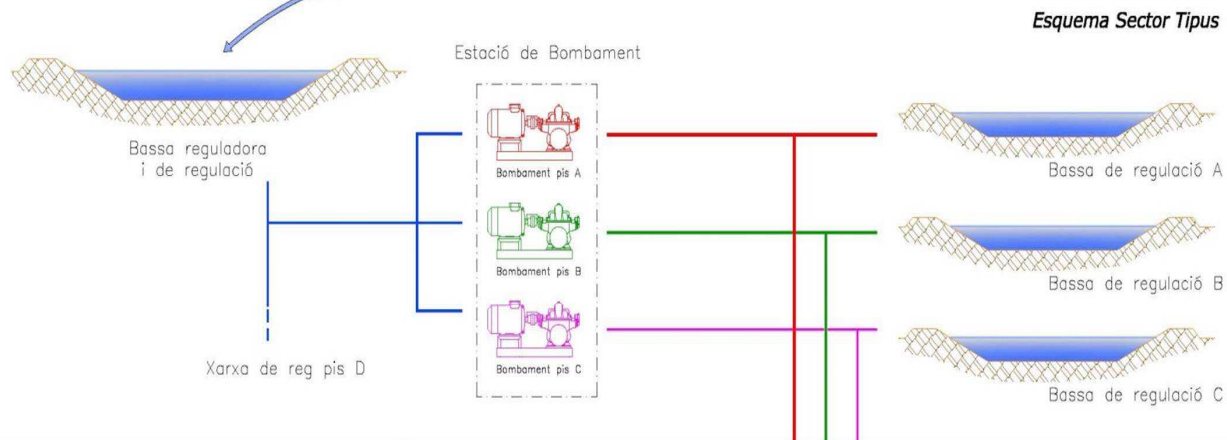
Esquema Sector Tipus

Estació de Bombament

Bassa reguladora i de regulació

Bombament pis A

Bombament pis B

Bombament pis C

Xarxa de reg pis D

Bassa de regulació A

Bassa de regulació B

Bassa de regulació C